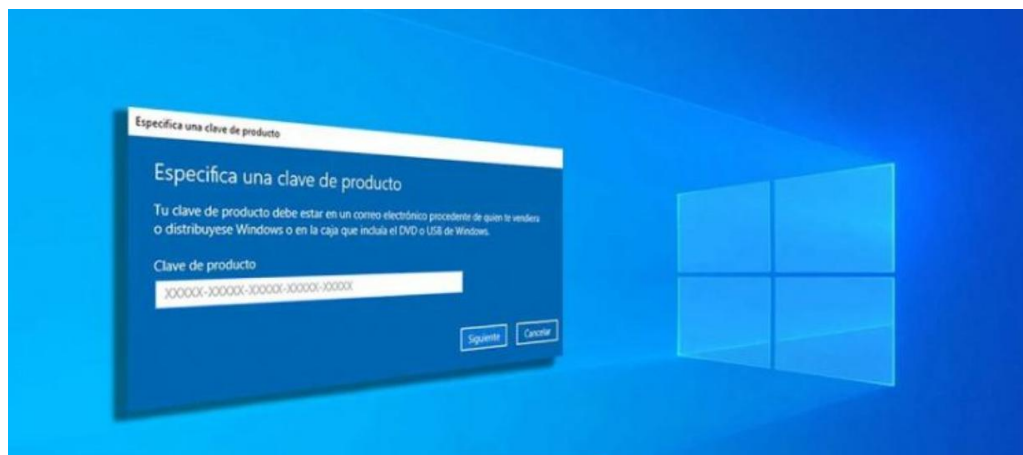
Especifica una clave de producto

Especifica una clave de producto

Tu clave de producto debe estar en un correo electrónico procedente de quien te vendiera o distribuyese Windows o en la caja que incluía el DVD o USB de Windows.

Clave de producto

XXXXX-XXXXX-XXXXX-XXXXX-XXXXX

Siguiente

Cancelar